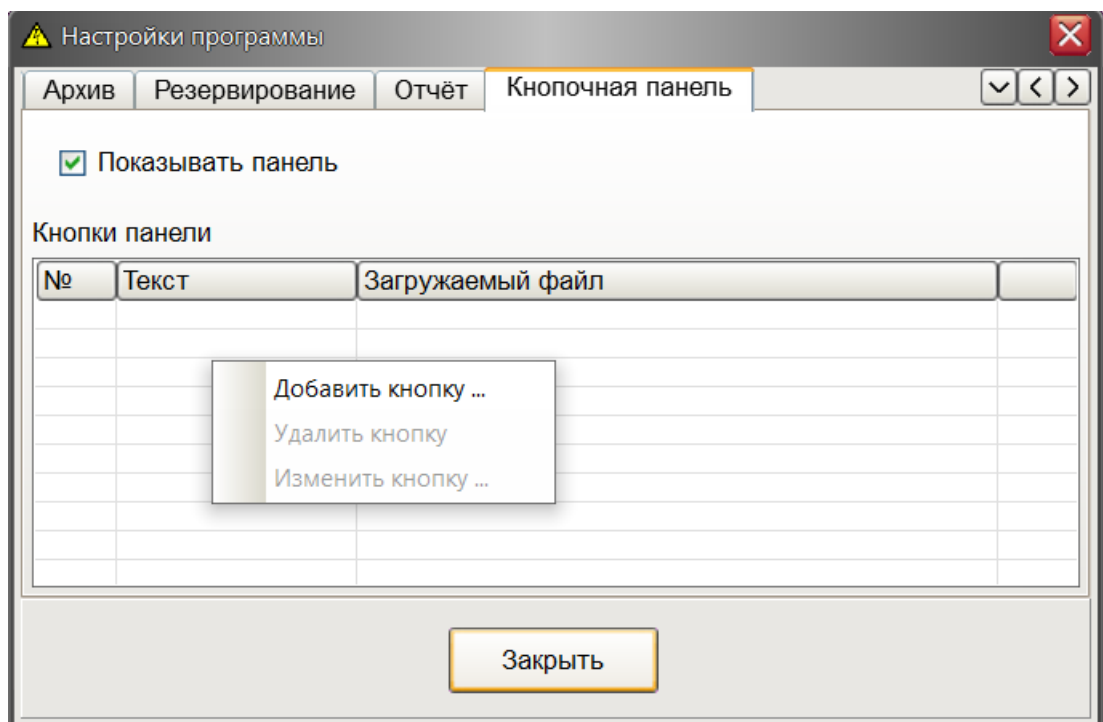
Настройки программы

Архив | Резервирование | Отчёт | Кнопочная панель

Показывать панель

Кнопки панели

| № | Текст | Загружаемый файл | |
|---|---|---|---|

Добавить кнопку ...
Удалить кнопку
Изменить кнопку ...

Закрыть